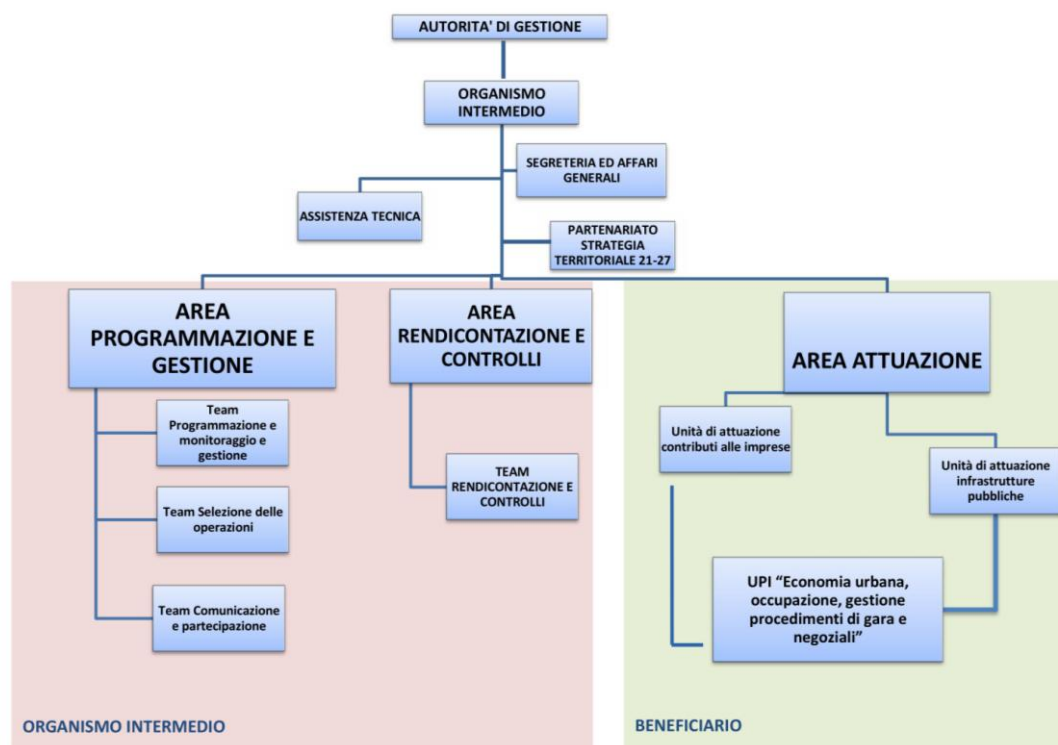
AUTORITA' DI GESTIONE

ORGANISMO INTERMEDIO

SEGRETERIA ED AFFARI GENERALI

ASSISTENZA TECNICA

PARTENARIATO STRATEGIA TERRITORIALE 21-27

AREA PROGRAMMAZIONE E GESTIONE

Team Programmazione e monitoraggio e gestione

Team Selezione delle operazioni

Team Comunicazione e partecipazione

AREA RENDICONTAZIONE E CONTROLLI

TEAM RENDICONTAZIONE E CONTROLLI

AREA ATTUAZIONE

Unità di attuazione contributi alle imprese

Unità di attuazione infrastrutture pubbliche

UPI "Economia urbana, occupazione, gestione procedimenti di gara e negoziali"

ORGANISMO INTERMEDIO

BENEFICIARIO